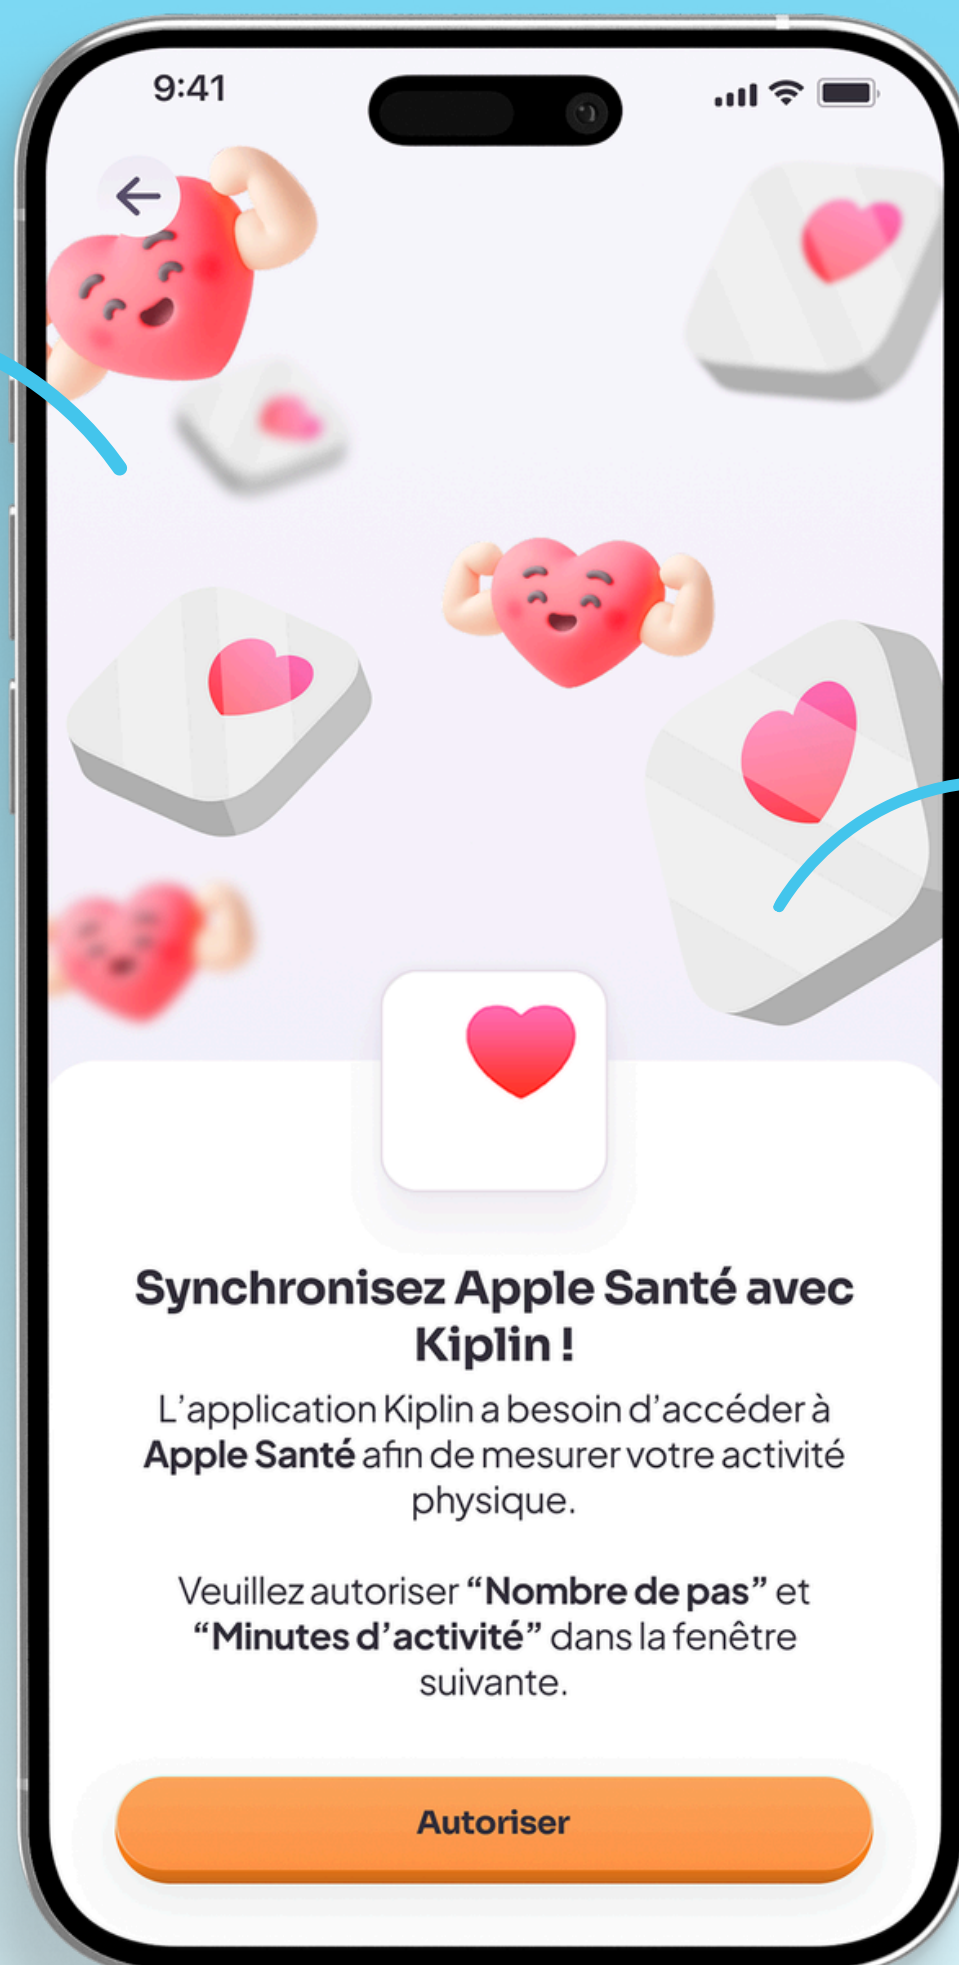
9:41

Synchronisez Apple Santé avec Kiplin !

L’application Kiplin a besoin d’accéder à Apple Santé afin de mesurer votre activité physique.

Veuillez autoriser “Nombre de pas” et “Minutes d’activité” dans la fenêtre suivante.

Autoriser